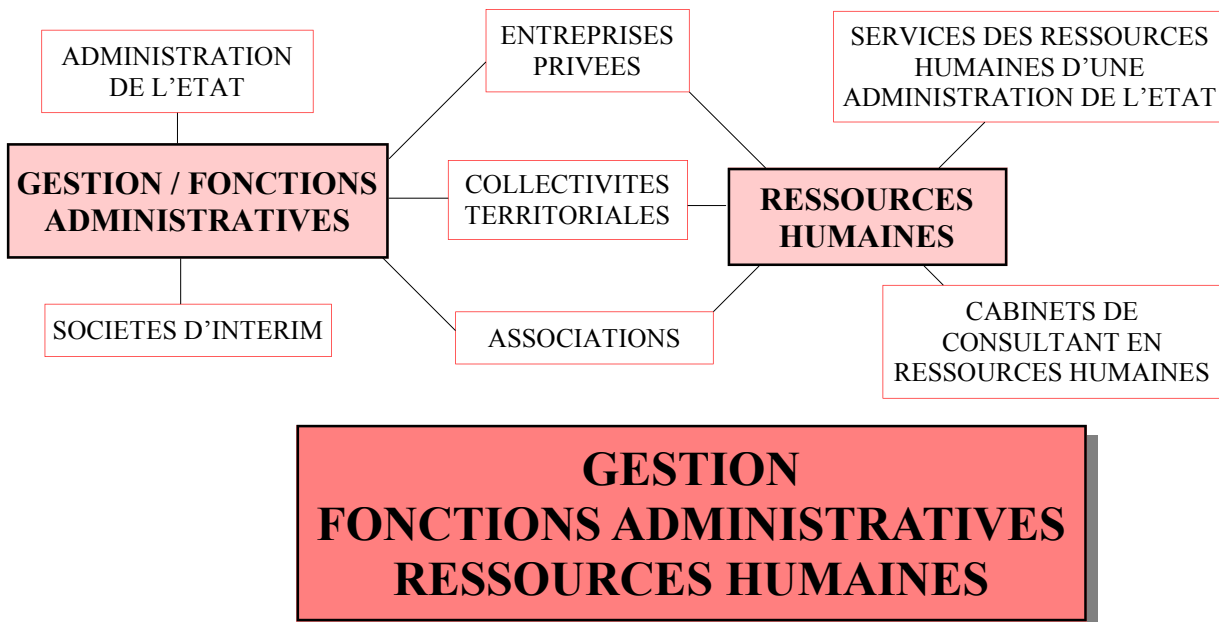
ADMINISTRATION DE L'ETAT

ENTREPRISES PRIVEES

SERVICES DES RESSOURCES HUMAINES D'UNE ADMINISTRATION DE L'ETAT

GESTION / FONCTIONS ADMINISTRATIVES

COLLECTIVITES TERRITORIALES

RESSOURCES HUMAINES

SOCIETES D'INTERIM

ASSOCIATIONS

CABINETS DE CONSULTANT EN RESSOURCES HUMAINES

GESTION
FONCTIONS ADMINISTRATIVES
RESSOURCES HUMAINES